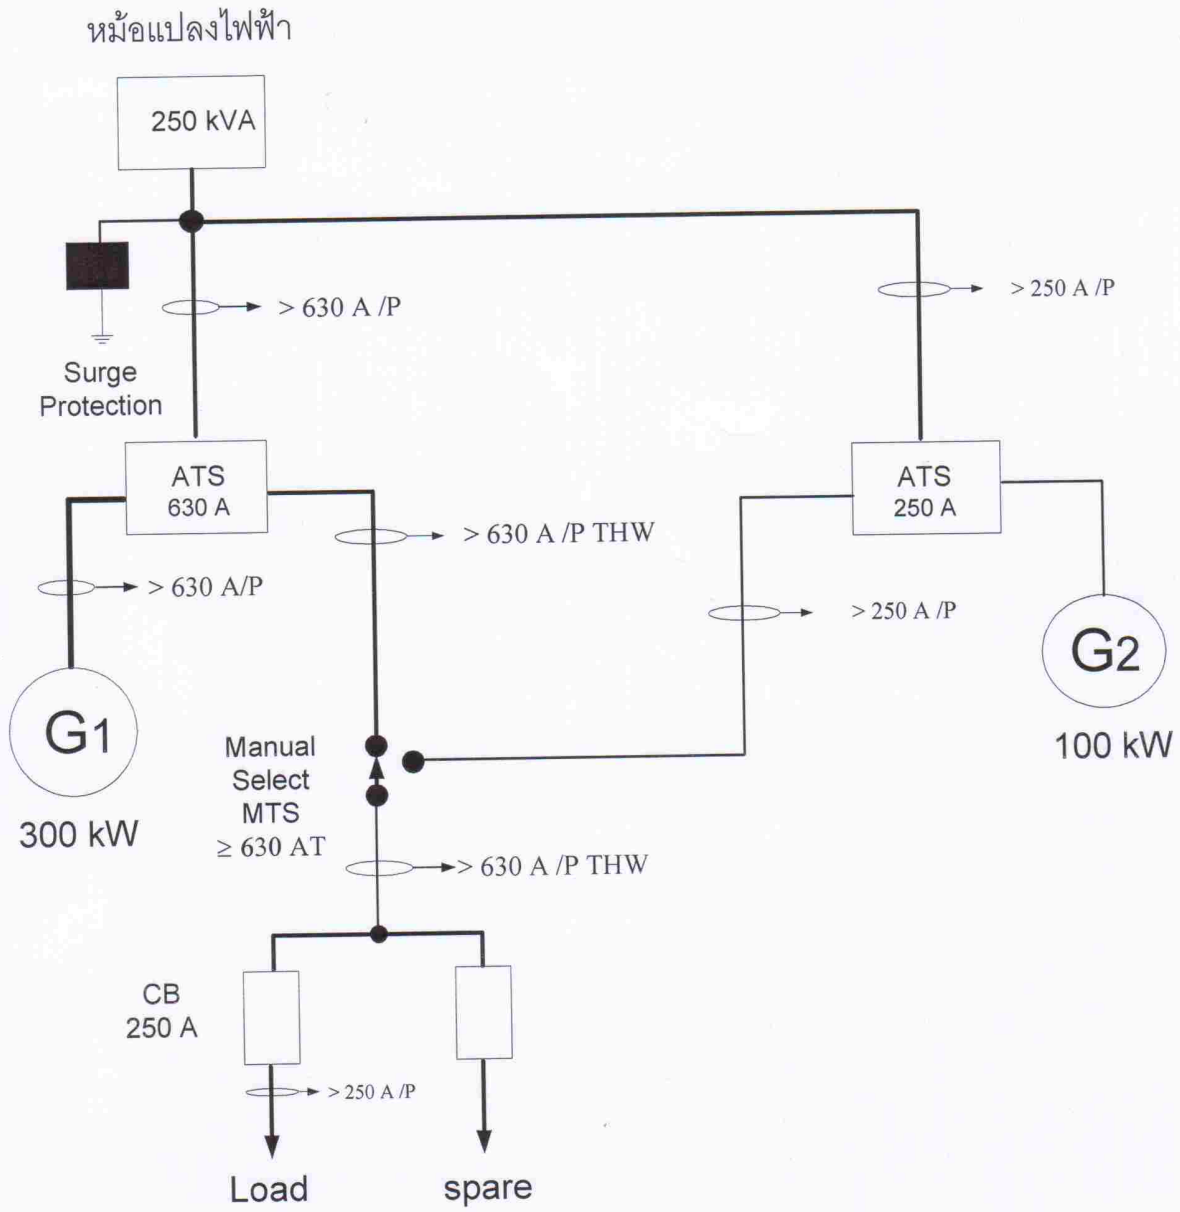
หม้อแปลงไฟฟ้า

250 kVA

> 250 A /P

> 630 A /P

Surge Protection

ATS 630 A

ATS 250 A

> 630 A /P THW

> 630 A/P

> 250 A /P

G2

G1

100 kW

Manual Select MTS $\geq$ 630 AT

300 kW

> 630 A /P THW

CB 250 A

> 250 A /P

Load

spare